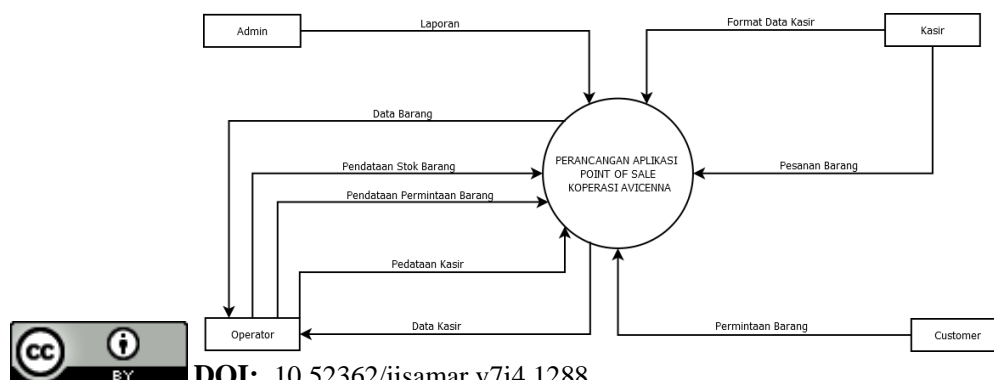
Admin

Laporan

Format Data Kasir

Kasir

Data Barang

Pendataan Stok Barang

Pendataan Permintaan Barang

PERANCANGAN APLIKASI POINT OF SALE KOPERASI AVICENNA

Pesanan Barang

Pedataan Kasir

Operator

Data Kasir

Permintaan Barang

Customer

cc BY

DOI: 10.52362/jisamar.v7i4.1288